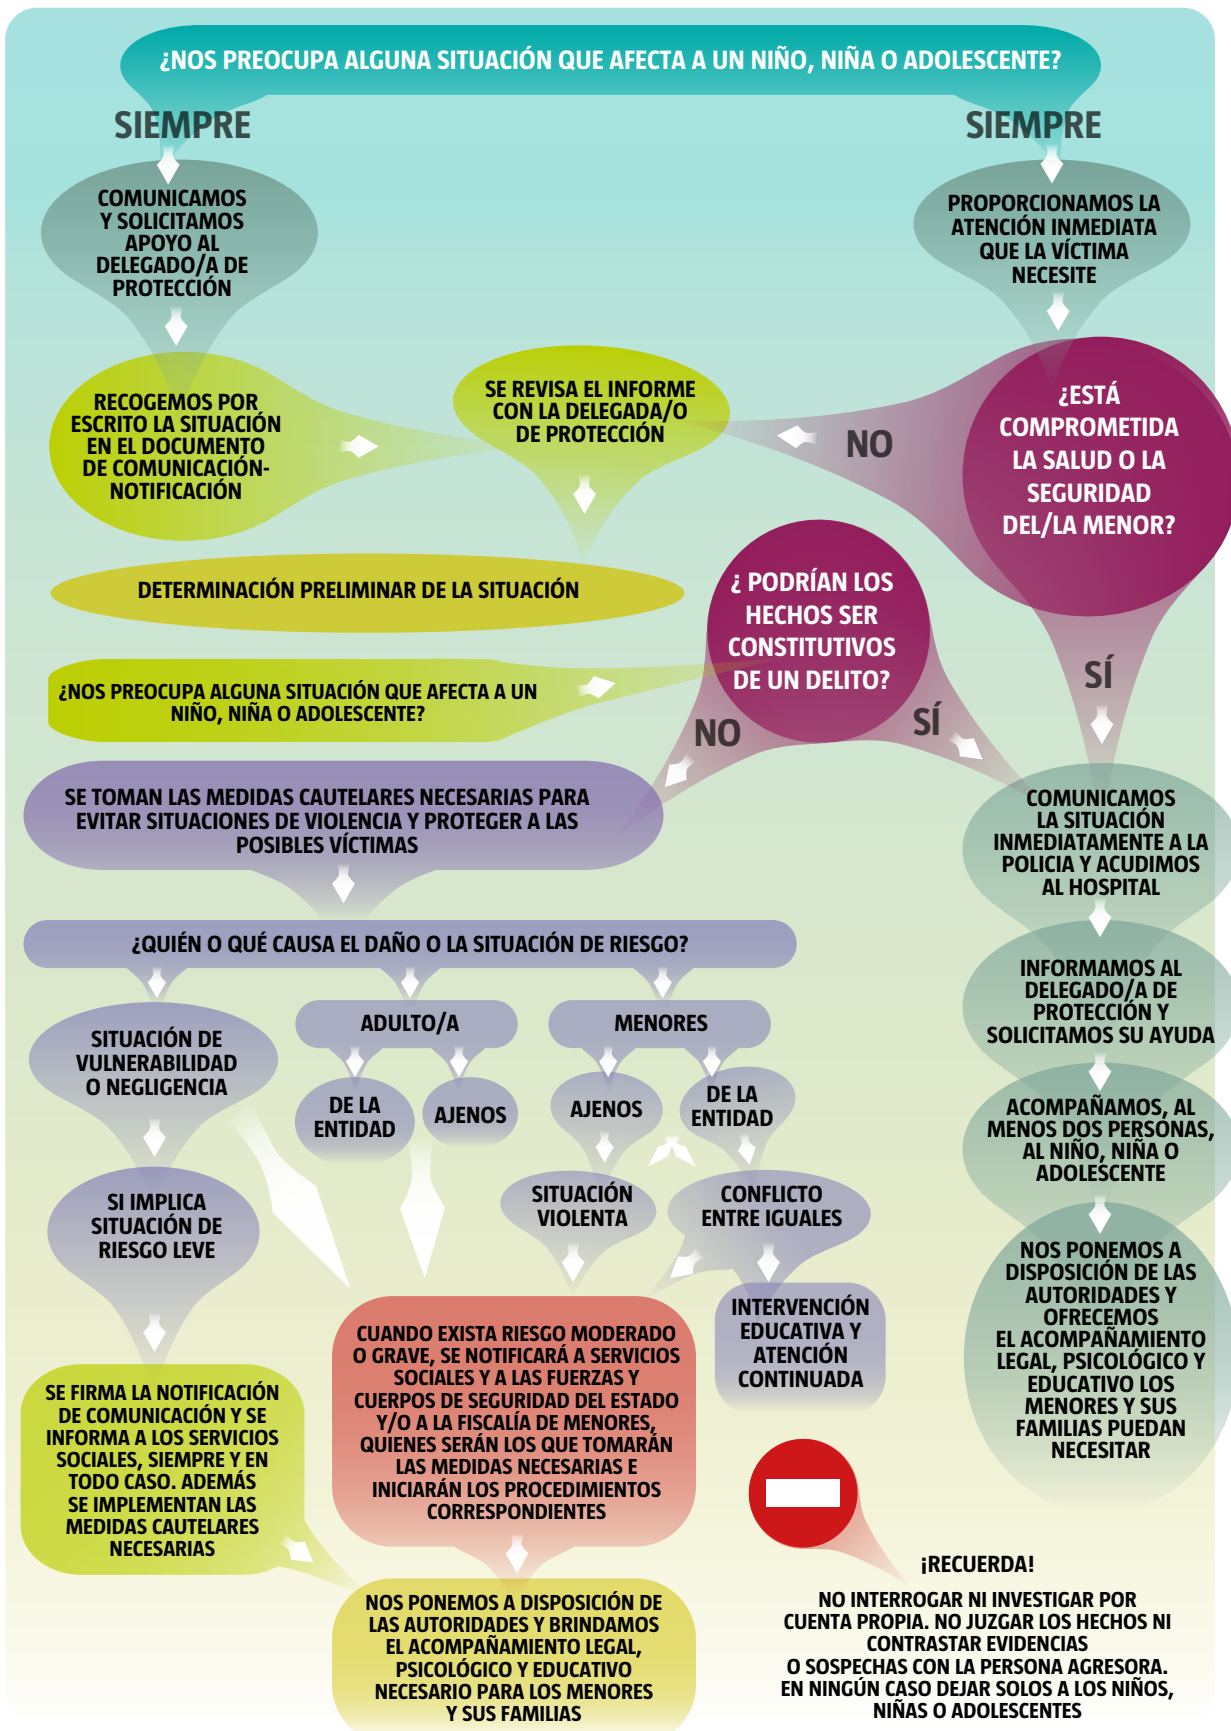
¿NOS PREOCUPA ALGUNA SITUACIÓN QUE AFECTA A UN NIÑO, NIÑA O ADOLESCENTE?

SIEMPRE

SIEMPRE

COMUNICAMOS Y SOLICITAMOS APOYO AL DELEGADO/A DE PROTECCIÓN

PROPORCIONAMOS LA ATENCIÓN INMEDIATA QUE LA VÍCTIMA NECESITE

RECOGEMOS POR ESCRITO LA SITUACIÓN EN EL DOCUMENTO DE COMUNICACIÓN-NOTIFICACIÓN

SE REVISA EL INFORME CON LA DELEGADA/O DE PROTECCIÓN

NO

¿ESTÁ COMPROMETIDA LA SALUD O LA SEGURIDAD DEL/LA MENOR?

DETERMINACIÓN PRELIMINAR DE LA SITUACIÓN

¿ PODRÍAN LOS HECHOS SER CONSTITUTIVOS DE UN DELITO?

¿NOS PREOCUPA ALGUNA SITUACIÓN QUE AFECTA A UN NIÑO, NIÑA O ADOLESCENTE?

SÍ

NO

SÍ

SE TOMAN LAS MEDIDAS CAUTELARES NECESARIAS PARA EVITAR SITUACIONES DE VIOLENCIA Y PROTEGER A LAS POSIBLES VÍCTIMAS

COMUNICAMOS LA SITUACIÓN INMEDIATAMENTE A LA POLICIA Y ACUDIMOS AL HOSPITAL

¿QUIÉN O QUÉ CAUSA EL DAÑO O LA SITUACIÓN DE RIESGO?

INFORMAMOS AL DELEGADO/A DE PROTECCIÓN Y SOLICITAMOS SU AYUDA

SITUACIÓN DE VULNERABILIDAD O NEGLIGENCIA

ADULTO/A

MENORES

DE LA ENTIDAD

AJENOS

AJENOS

DE LA ENTIDAD

ACOMPAÑAMOS, AL MENOS DOS PERSONAS, AL NIÑO, NIÑA O ADOLESCENTE

SI IMPLICA SITUACIÓN DE RIESGO LEVE

SITUACIÓN VIOLENTA

CONFLICTO ENTRE IGUALES

NOS PONEMOS A DISPOSICIÓN DE LAS AUTORIDADES Y OFRECEMOS EL ACOMPAÑAMIENTO LEGAL, PSICOLÓGICO Y EDUCATIVO LOS MENORES Y SUS FAMILIAS PUEDAN NECESITAR

INTERVENCIÓN EDUCATIVA Y ATENCIÓN CONTINUADA

CUANDO EXISTA RIESGO MODERADO O GRAVE, SE NOTIFICARÁ A SERVICIOS SOCIALES Y A LAS FUERZAS Y CUERPOS DE SEGURIDAD DEL ESTADO Y/O A LA FISCALÍA DE MENORES, QUIENES SERÁN LOS QUE TOMARÁN LAS MEDIDAS NECESARIAS E INICIARÁN LOS PROCEDIMIENTOS CORRESPONDIENTES

SE FIRMA LA NOTIFICACIÓN DE COMUNICACIÓN Y SE INFORMA A LOS SERVICIOS SOCIALES, SIEMPRE Y EN TODO CASO. ADEMÁS SE IMPLEMENTAN LAS MEDIDAS CAUTELARES NECESARIAS

¡RECUERDA!

NO INTERROGAR NI INVESTIGAR POR CUENTA PROPIA. NO JUZGAR LOS HECHOS NI CONTRASTAR EVIDENCIAS O SOSPECHAS CON LA PERSONA AGRESORA. EN NINGÚN CASO DEJAR SOLOS A LOS NIÑOS, NIÑAS O ADOLESCENTES

NOS PONEMOS A DISPOSICIÓN DE LAS AUTORIDADES Y BRINDAMOS EL ACOMPAÑAMIENTO LEGAL, PSICOLÓGICO Y EDUCATIVO NECESARIO PARA LOS MENORES Y SUS FAMILIAS